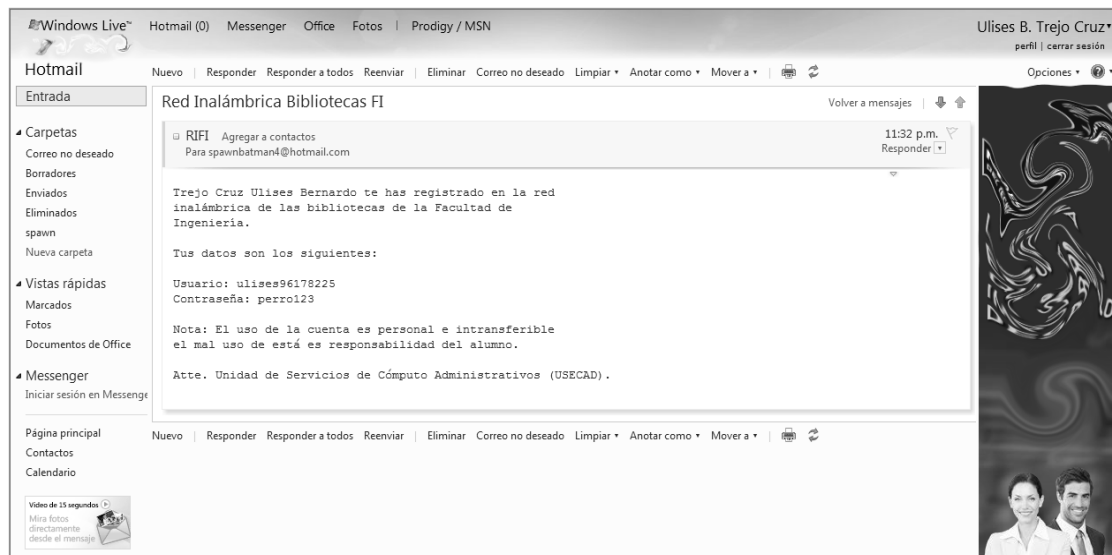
Windows Live™ Hotmail (0) Messenger Office Fotos | Prodigy / MSN

Ulises B. Trejo Cruz
perfil | cerrar sesión

Hotmail

Nuevo | Responder Responder a todos Reenviar | Eliminar Correo no deseado Limpiar ▾ Anotar como ▾ Mover a ▾

Opciones ▾

Entrada

Carpetas
Correo no deseado
Borradores
Enviados
Eliminados
spawn
Nueva carpeta

Vistas rápidas
Marcados
Fotos
Documentos de Office

Messenger
Iniciar sesión en Messenge

Página principal
Contactos
Calendario

Video de 15 segundos
Mira fotos directamente desde el mensaje

Red Inalámbrica Bibliotecas FI

Volver a mensajes

RIFI Agregar a contactos
Para spawnbatman4@hotmail.com

11:32 p.m.
Responder

Trejo Cruz Ulises Bernardo te has registrado en la red inalámbrica de las bibliotecas de la Facultad de Ingeniería.

Tus datos son los siguientes:

Usuario: ulises96178225
Contraseña: perro123

Nota: El uso de la cuenta es personal e intransferible el mal uso de está es responsabilidad del alumno.

Atte. Unidad de Servicios de Cómputo Administrativos (USECAD).

Nuevo | Responder Responder a todos Reenviar | Eliminar Correo no deseado Limpiar ▾ Anotar como ▾ Mover a ▾